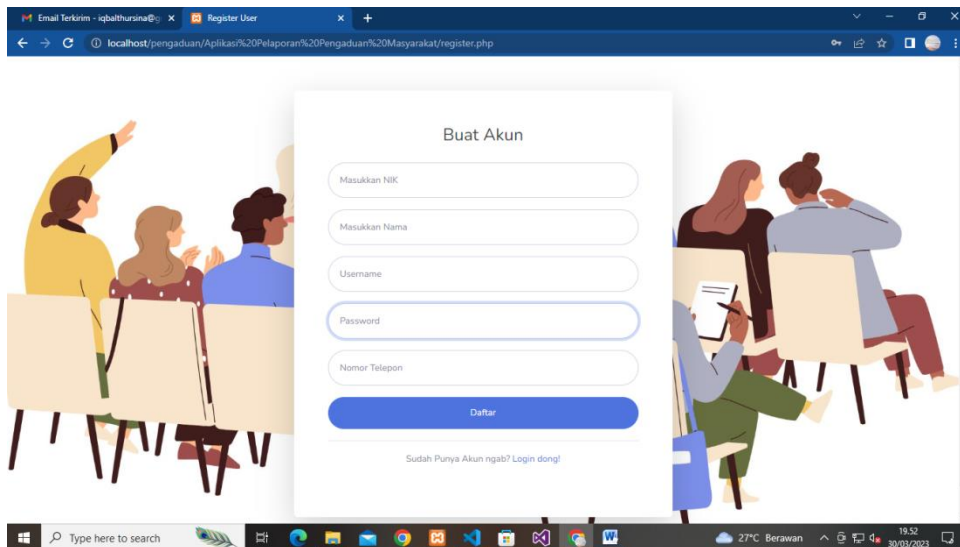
Email Terkirim - iqbalthursina@g ×
Register User ×
+

localhost/pengaduan/Aplikasi%20Pelaporan%20Pengaduan%20Masyarakat/register.php

Buat Akun

Masukkan NIK

Masukkan Nama

Username

Password

Nomor Telepon

Daftar

Sudah Punya Akun ngab? Login dong!

Type here to search

27°C Berawan

19.52
30/03/2023